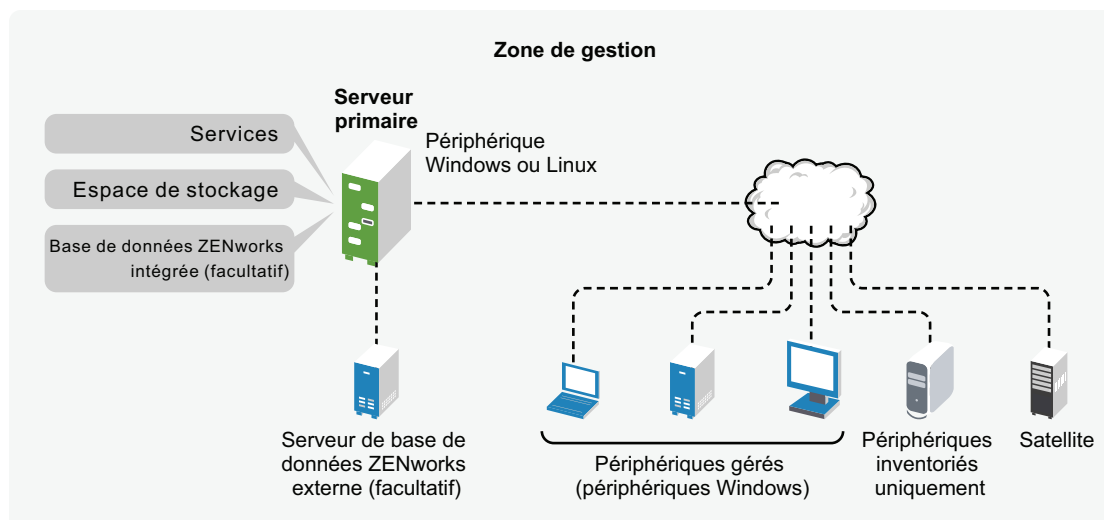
Zone de gestion

Serveur primaire

Services

Espace de stockage

Base de données ZENworks intégrée (facultatif)

Périphérique Windows ou Linux

Serveur de base de données ZENworks externe (facultatif)

Périphériques gérés (périphériques Windows)

Périphériques inventoriés uniquement

Satellite